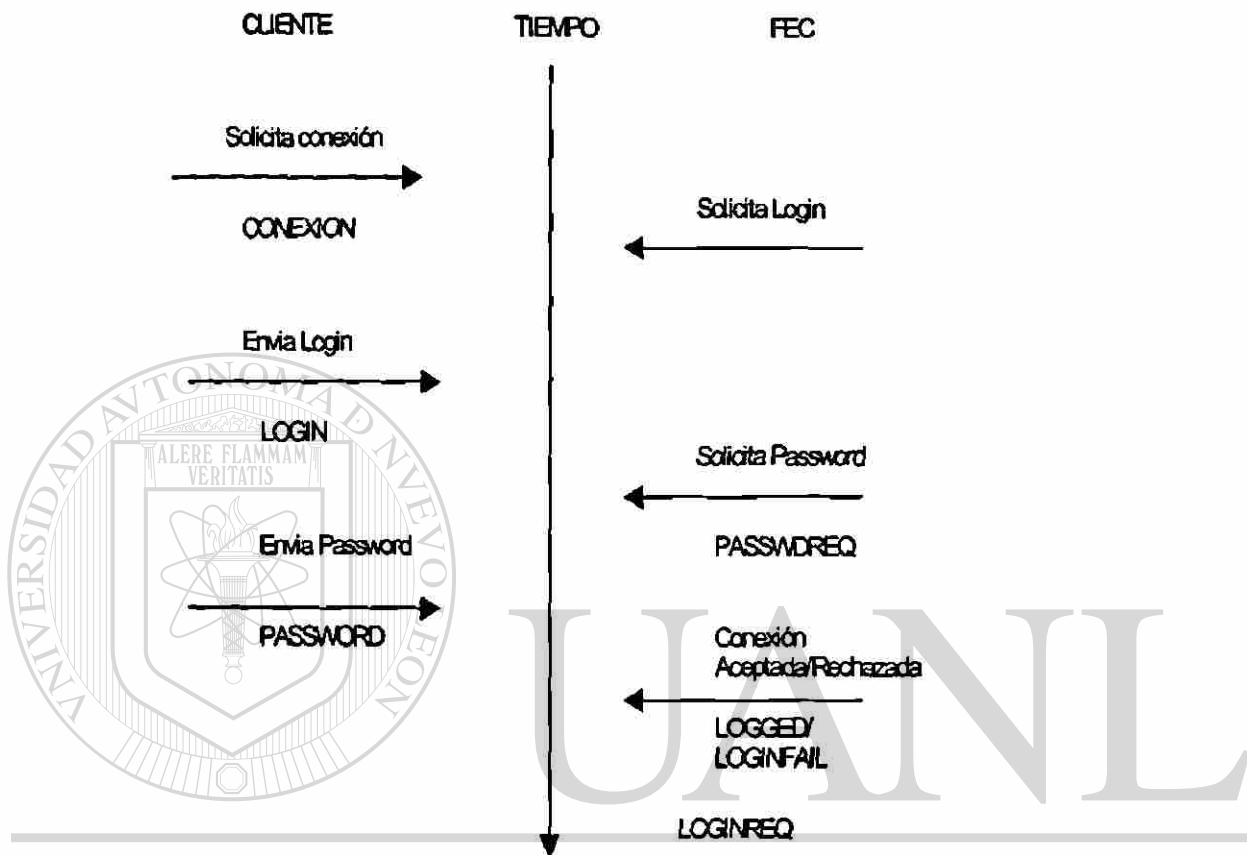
CLIENTE TIEMPO FEC

Solicita conexión

CONEXION

Solicita Login

Envia Login

LOGIN

Solicita Password

PASSWDREQ

Envia Password

PASSWORD

Conexión Aceptada/Rechazada

LOGGED/ LOGINFAIL

LOGINREQ

UNIVERSIDAD AUTONOMA DE NUEVO LEON

ALERE FLAMMAM VERITATIS

UANL